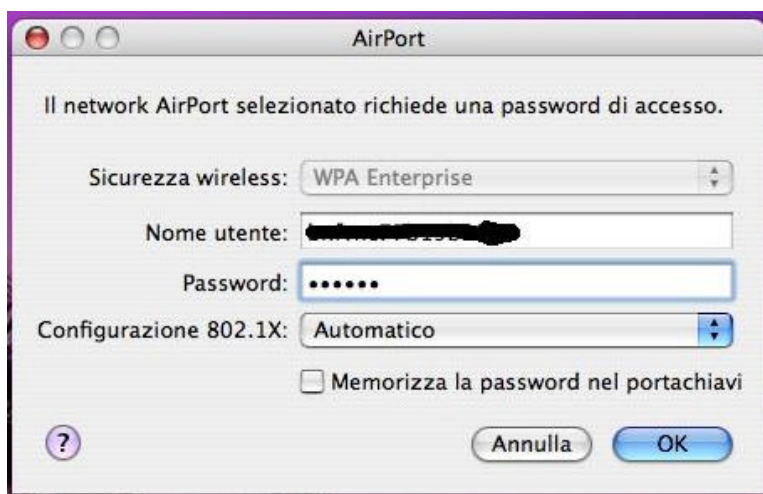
AirPort

Il network AirPort selezionato richiede una password di accesso.

Sicurezza wireless: WPA Enterprise

Nome utente: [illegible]

Password: ••••••

Configurazione 802.1X: Automatico

Memorizza la password nel portachiavi

?

Annulla

OK